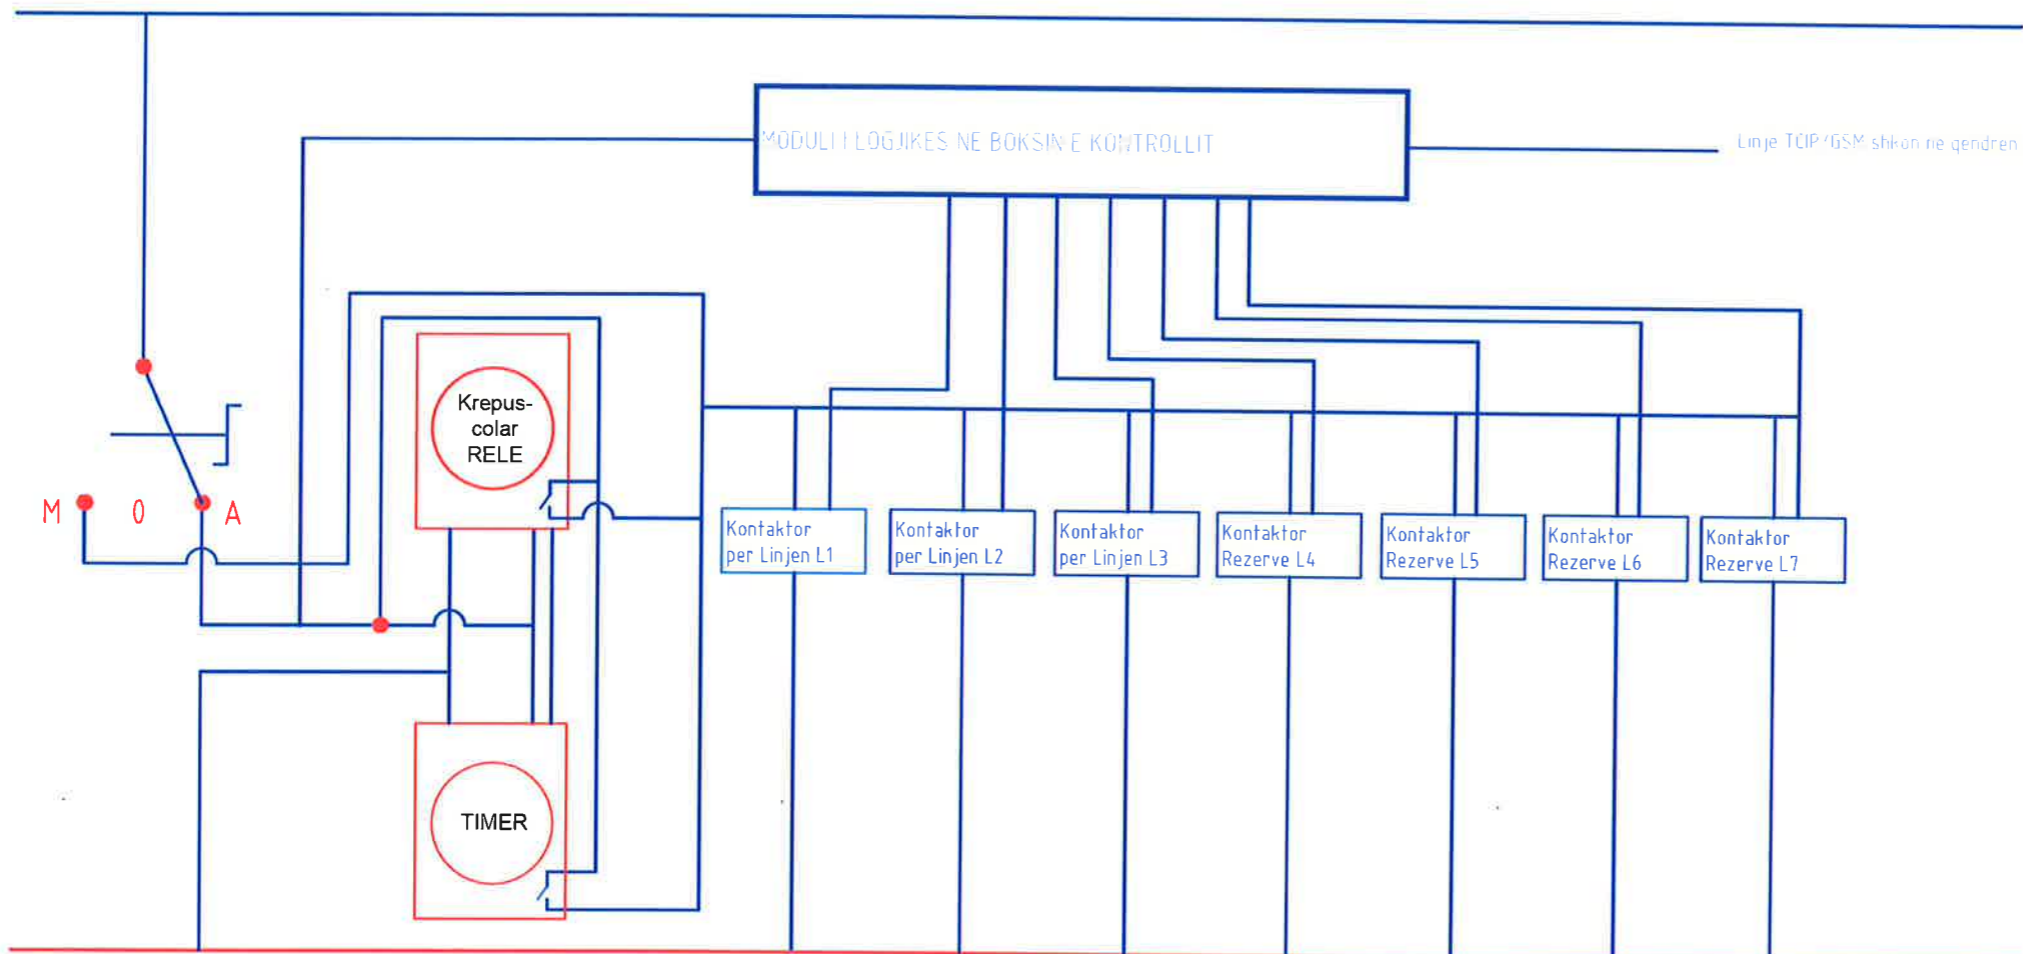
MODULI I LOGJIKES NE BOKSIN E KONTROLLIT

Linje TCIP/GSM shkon ne qendren

Krepus-colar RELE

M 0 A

TIMER

Kontaktor per Linjen L1

Kontaktor per Linjen L2

Kontaktor per Linjen L3

Kontaktor Rezerve L4

Kontaktor Rezerve L5

Kontaktor Rezerve L6

Kontaktor Rezerve L7